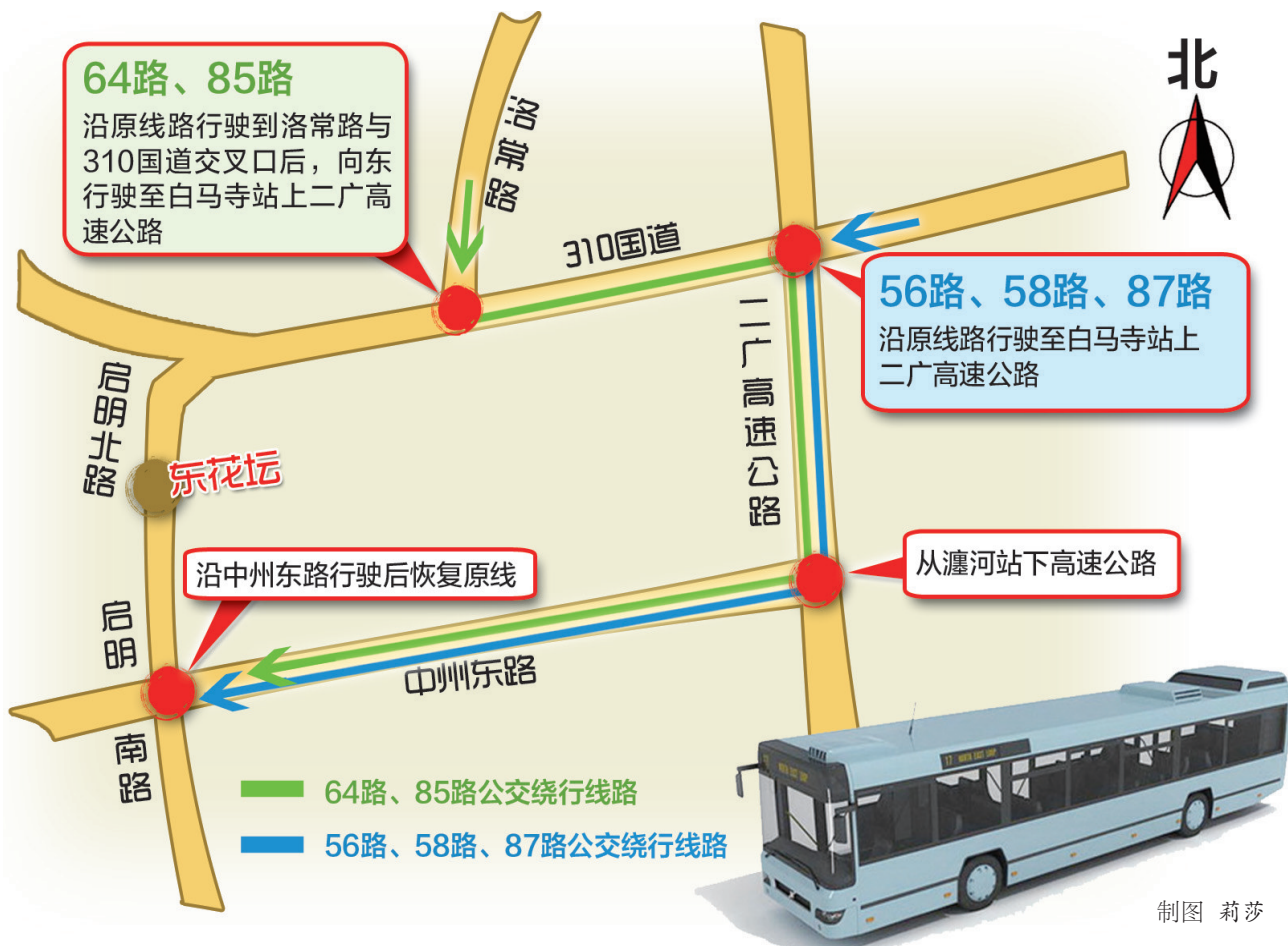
64路、85路

沿原线路行驶到洛常路与310国道交叉口后，向东行驶至白马寺站上二广高速公路

洛常路

北

310国道

56路、58路、87路

沿原线路行驶至白马寺站上二广高速公路

二广高速公路

启明北路

东花坛

沿中州东路行驶后恢复原线

从瀍河站下高速公路

启明南路

中州东路

64路、85路公交绕行线路

56路、58路、87路公交绕行线路

制图 莉莎